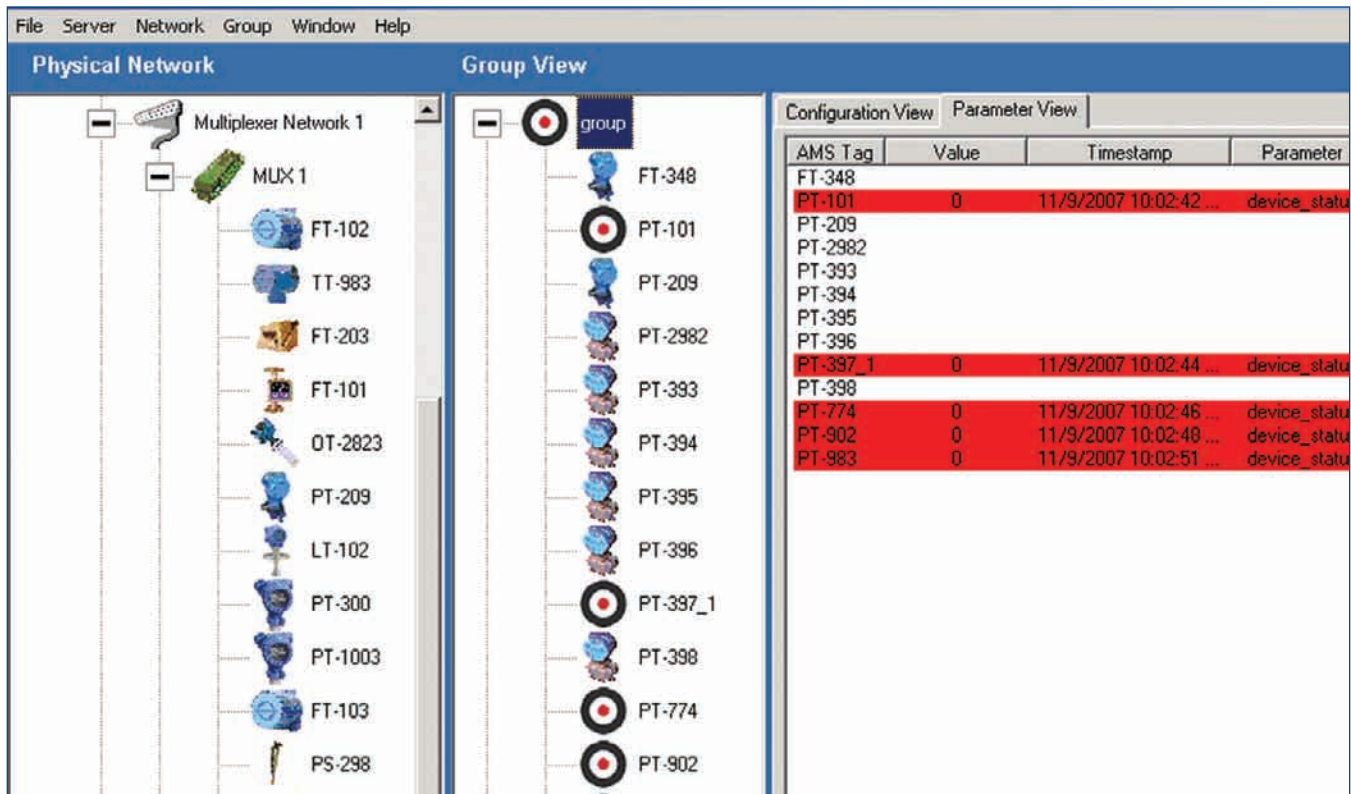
File Server Network Group Window Help

Physical Network

Multiplexer Network 1

MUX 1

FT-102

TT-983

FT-203

FT-101

OT-2823

PT-209

LT-102

PT-300

PT-1003

FT-103

PS-298

Group View

group

FT-348

PT-101

PT-209

PT-2982

PT-393

PT-394

PT-395

PT-396

PT-397_1

PT-398

PT-774

PT-902

Configuration View Parameter View

| AMS Tag | Value | Timestamp | Parameter |
|---|---|---|---|
| FT-348 | | | |
| PT-101 | 0 | 11/9/2007 10:02:42 ... | device_statu |
| PT-209 | | | |
| PT-2982 | | | |
| PT-393 | | | |
| PT-394 | | | |
| PT-395 | | | |
| PT-396 | | | |
| PT-397_1 | 0 | 11/9/2007 10:02:44 ... | device_statu |
| PT-398 | | | |
| PT-774 | 0 | 11/9/2007 10:02:46 ... | device_statu |
| PT-902 | 0 | 11/9/2007 10:02:48 ... | device_statu |
| PT-983 | 0 | 11/9/2007 10:02:51 ... | device_statu |